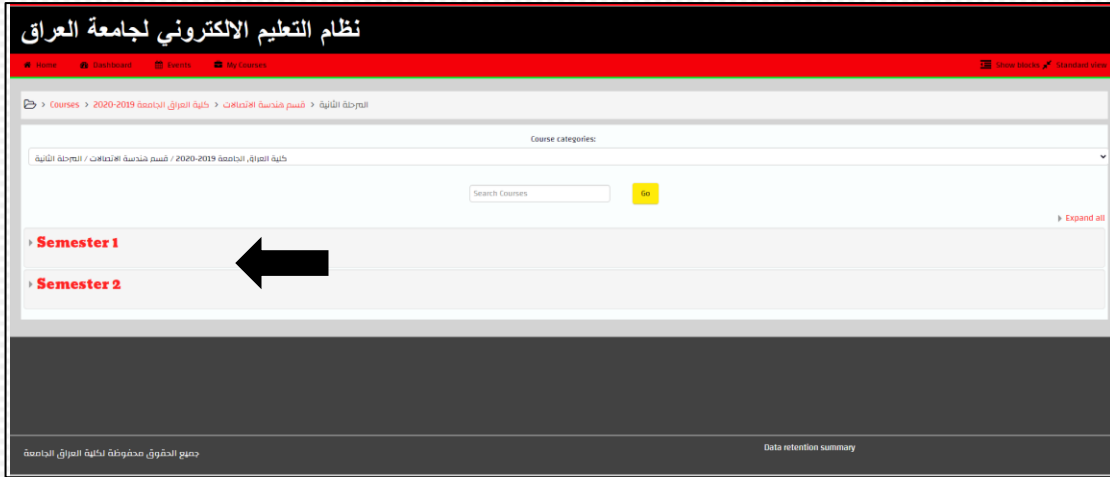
نظام التعليم الالكتروني لجامعة العراق

Home Dashboard Events My Courses

Show blocks Standard view

Courses > 2020-2019 كلية العراق الجامعة > قسم هندسة الاتصالات > المرحلة الثانية

Course categories:

كلية العراق الجامعة 2019-2020 / قسم هندسة الاتصالات / المرحلة الثانية

Search Courses

Go

Expand all

Semester 1

Semester 2

جميع الحقوق محفوظة لكلية العراق الجامعة

Data retention summary